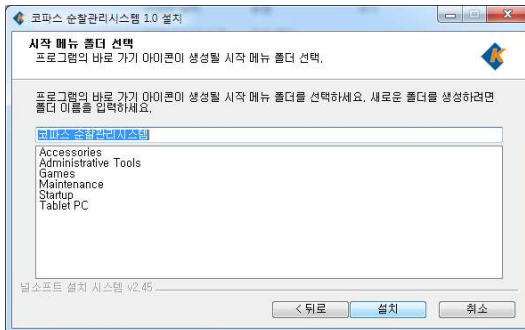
코파스 순찰관리시스템 1.0 설치

시작 메뉴 폴더 선택
프로그램의 바로 가기 아이콘이 생성될 시작 메뉴 폴더 선택.

프로그램의 바로 가기 아이콘이 생성될 시작 메뉴 폴더를 선택하세요. 새로운 폴더를 생성하려면 폴더 이름을 입력하세요.

코파스 순찰관리시스템

Accessories
Administrative Tools
Games
Maintenance
Startup
Tablet PC

널소프트 설치 시스템 v2.45

< 뒤로
설치
취소